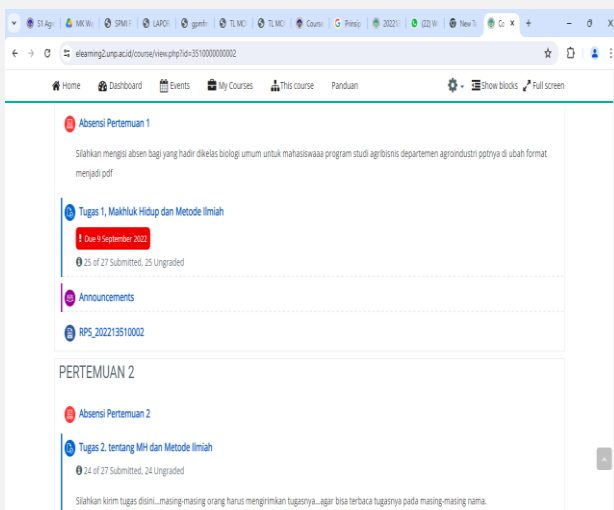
S1 Agri | MK W | SPMI | LAPOR | gpmf | TL MO | TL MO | Course | Prinsip | 20221 | (22) W | New Ta | Co ×

elearning2.unp.ac.id/course/view.php?id=3510000000002

Home | Dashboard | Events | My Courses | This course | Panduan | Show blocks | Full screen

Absensi Pertemuan 1

Silahkan mengisi absen bagi yang hadir dikelas biologi umum untuk mahasiswaaa program studi agribisnis departemen agroindustri pptnya di ubah format menjadi pdf

Tugas 1, Makhluk Hidup dan Metode Ilmiah

! Due 9 September 2022

25 of 27 Submitted, 25 Ungraded

Announcements

RPS_202213510002

PERTEMUAN 2

Absensi Pertemuan 2

Tugas 2. tentang MH dan Metode Ilmiah

24 of 27 Submitted, 24 Ungraded

Silahkan kirim tugas disini...masing-masing orang harus mengirimkan tugasnya...agar bisa terbaca tugasnya pada masing-masing nama.